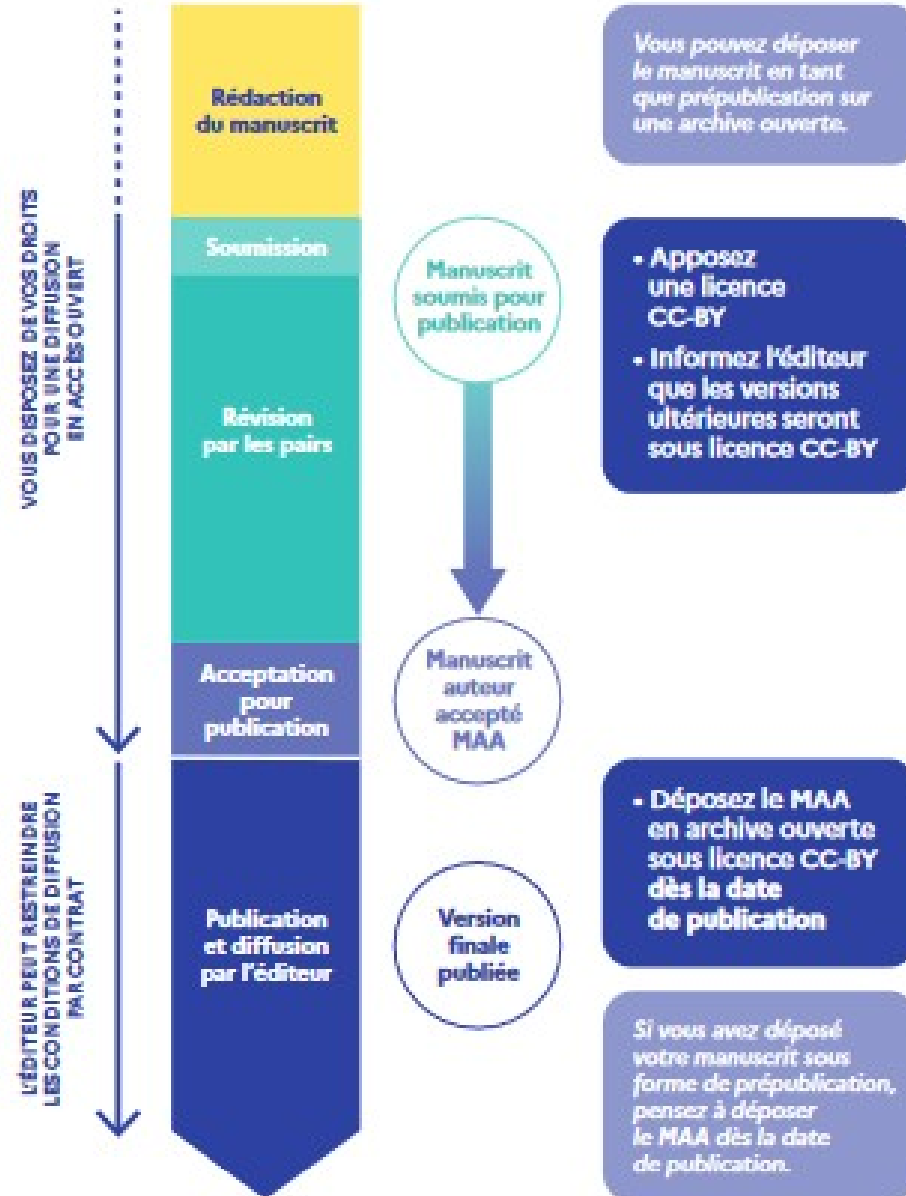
VOUS DISPOSEZ DE VOS DROITS POUR UNE DIFFUSION EN ACCÈS OUVERT

L'ÉDITEUR PEUT RESTREINDRE LES CONDITIONS DE DIFFUSION PAR CONTRAT

Rédaction du manuscrit

Vous pouvez déposer le manuscrit en tant que prépublication sur une archive ouverte.

Soumission

Manuscrit soumis pour publication

• Apposez une licence CC-BY
• Informez l'éditeur que les versions ultérieures seront sous licence CC-BY

Révision par les pairs

Acceptation pour publication

Manuscrit auteur accepté MAA

Publication et diffusion par l'éditeur

Version finale publiée

• Déposez le MAA en archive ouverte sous licence CC-BY dès la date de publication

Si vous avez déposé votre manuscrit sous forme de prépublication, pensez à déposer le MAA dès la date de publication.